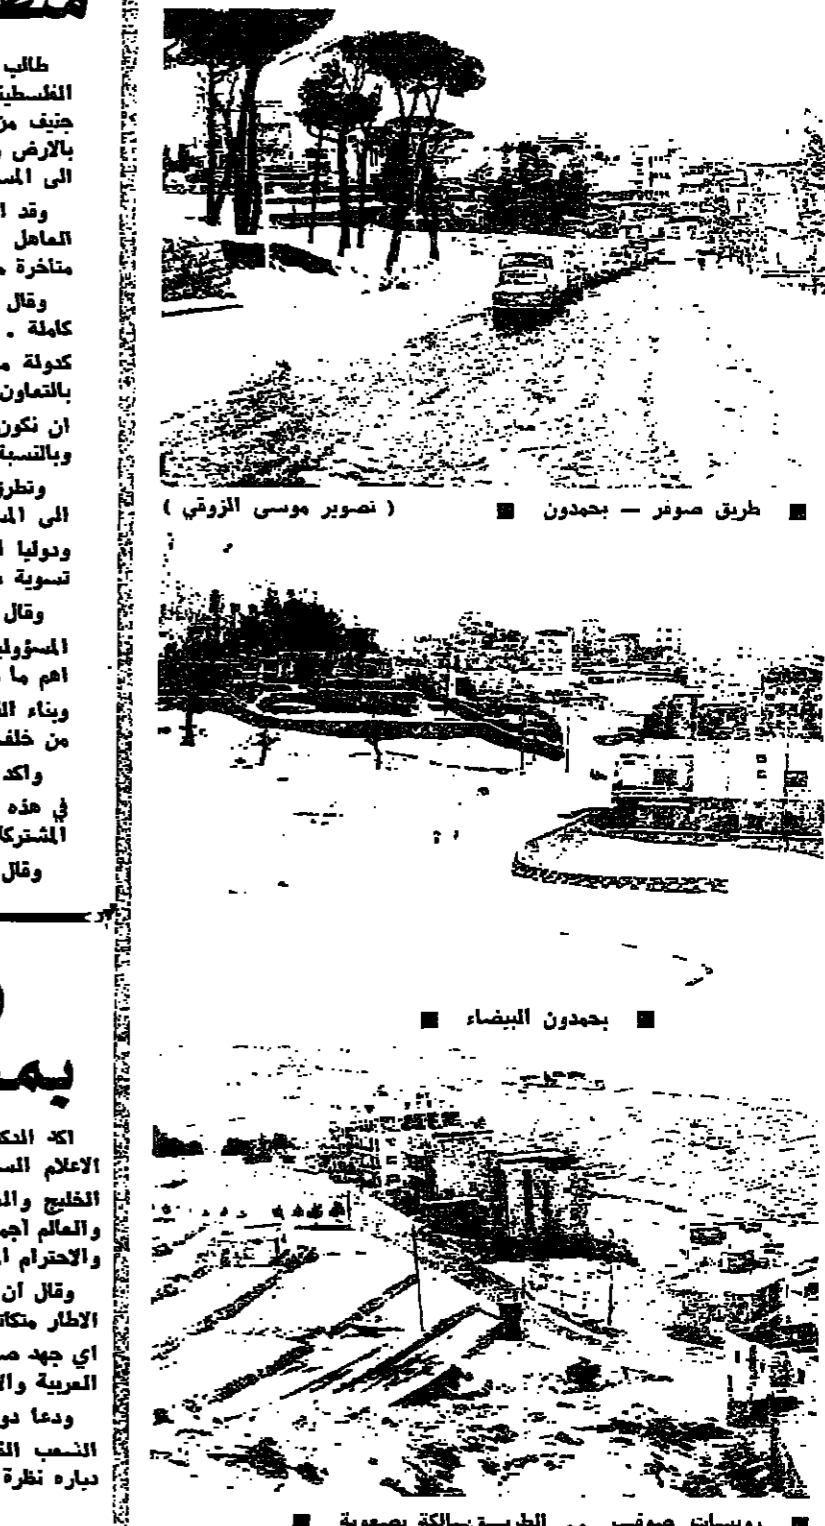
منط

طالب
الفلسطين
جنيف م
بالارض
الى المس

وقد
الماهل
متاخرة

وقال
كاملة .
كدولة م
بالتعاون
ان نكون
وبالنسبة

وتطرق
الى الم
ودوليا
تسوية

وقال
المسؤول
اهم ما
وبناء ال
من خلف

واكد
في هذه
المشتركة
وقال

( تصوير موسى الزوقي ) ■ طريق صوفر — بحمدون ■

■ بحمدون البيضاء ■

بمـ

اكد المك
الاعلام الس
الخليج والم
والعالم اجم
والاحترام ا

وقال ان
الاطار متكا
اي جهد ص
العربية وال

ودعا دو
الشعب ال
دياره نظرة

■ روسات صوفر ... الطريق سالكة بصعوبة ■